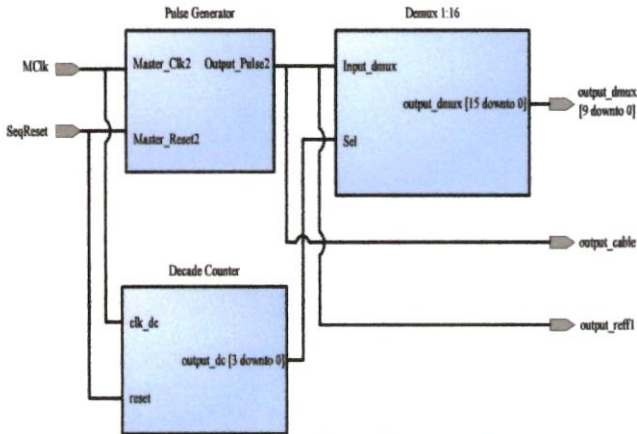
Pulse Generator

Demux 1:16

MClk

Master_Clk2

Output_Pulse2

Input_dmux

output_dmux [15 downto 0]

output_dmux [9 downto 0]

SeqReset

Master_Reset2

Sel

output_cable

Decade Counter

clk_dc

output_dc [3 downto 0]

output_reff1

reset